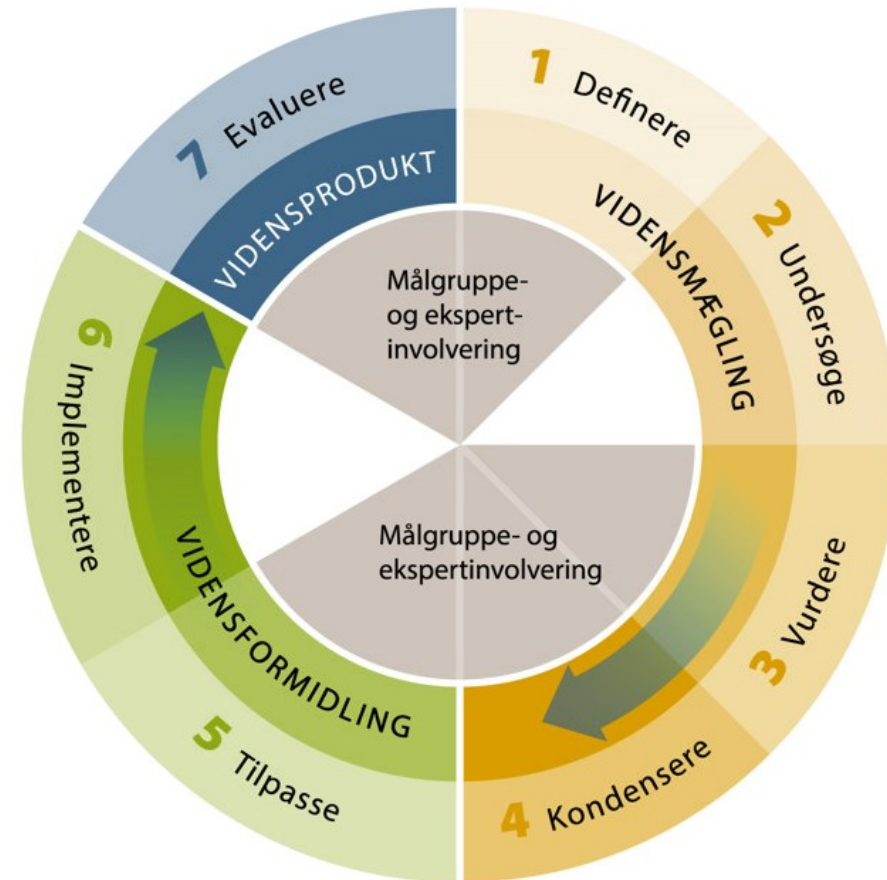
1 Definere

2 Undersøge

3 Vurdere

4 Kondensere

5 Tilpasse

6 Implementere

7 Evaluere

VIDENSMÆGLING

VIDENSFORMIDLING

VIDENSPRODUKT

Målgruppe- og ekspert- involvering

Målgruppe- og ekspertinvolvering